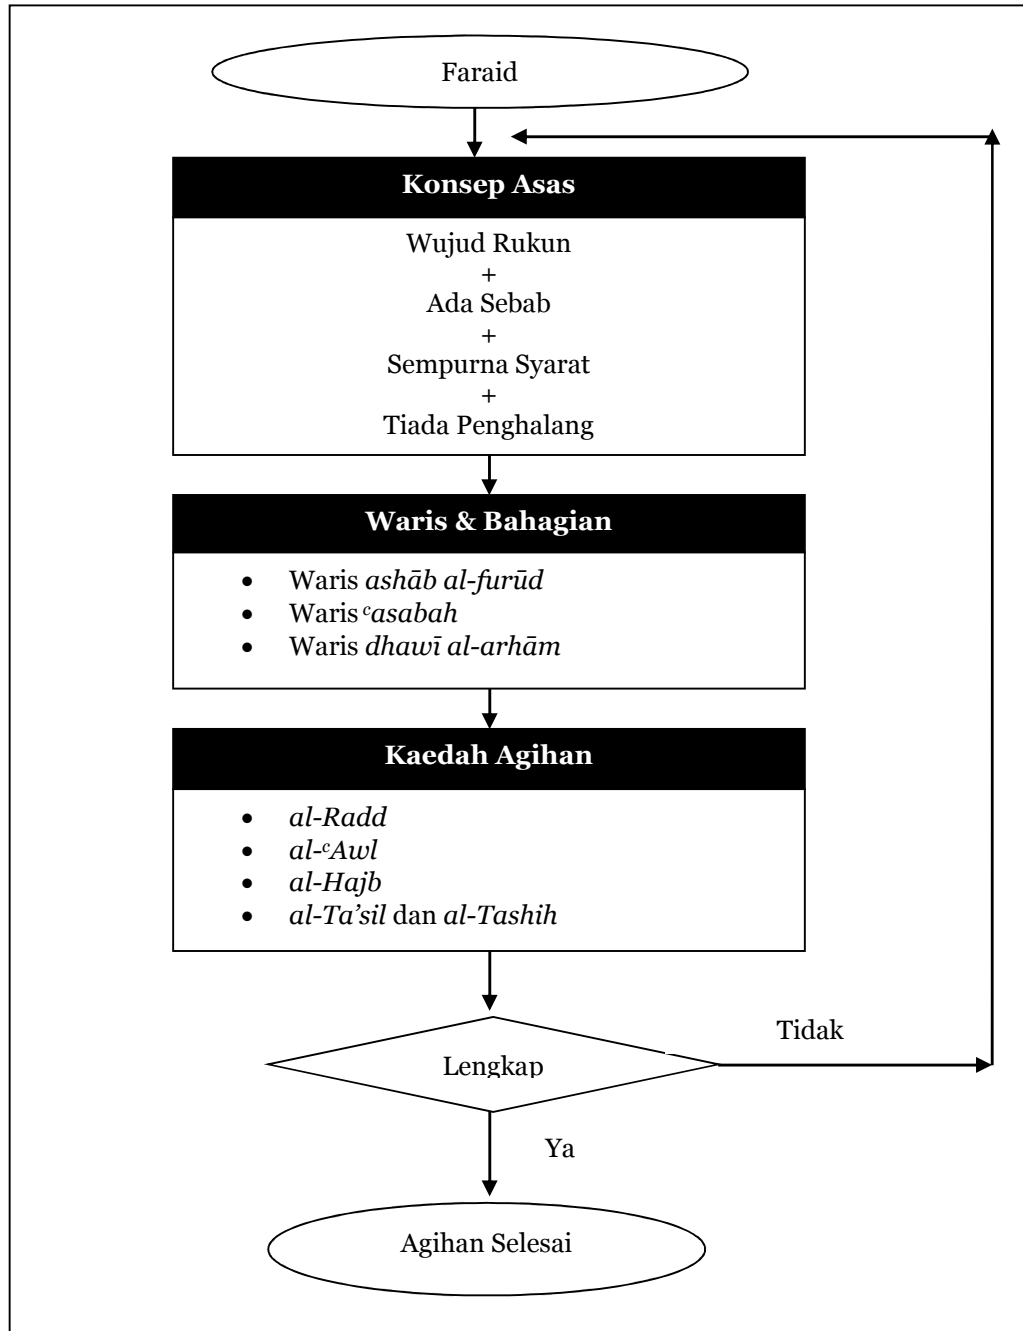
Faraid

Konsep Asas

Wujud Rukun
+
Ada Sebab
+
Sempurna Syarat
+
Tiada Penghalang

Waris & Bahagian

- Waris *ashāb al-furūd*
- Waris *$^c$asabah*
- Waris *dhawī al-arhām*

Kaedah Agihan

- *al-Radd*
- *al-$^c$Awl*
- *al-Hajb*
- *al-Ta'sil* dan *al-Tashih*

Lengkap

Tidak

Ya

Agihan Selesai